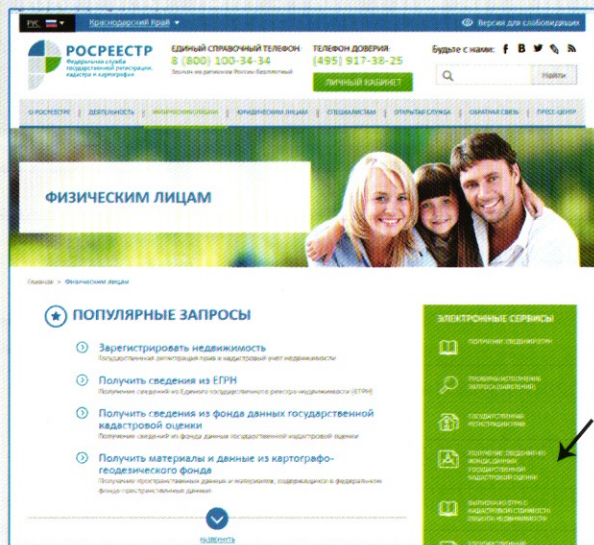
РУС Краснодарский Край Версия для слабовидящих

РОСРЕЕСТР
Федеральная служба государственной регистрации, кадастра и картографии

ЕДИНЫЙ СПРАВОЧНЫЙ ТЕЛЕФОН
8 (800) 100-34-34
Звонок по регионам России бесплатный

ТЕЛЕФОН ДОВЕРИЯ
(495) 917-38-25

ЛИЧНЫЙ КАБИНЕТ

Будьте с нами:

Найти

О РОСРЕЕСТРЕ | ДЕЯТЕЛЬНОСТЬ | ФИЗИЧЕСКИМ ЛИЦАМ | ЮРИДИЧЕСКИМ ЛИЦАМ | СПЕЦИАЛИСТАМ | ОТКРЫТАЯ СЛУЖБА | ОБРАТНАЯ СВЯЗЬ | ПРЕСС-ЦЕНТР

ФИЗИЧЕСКИМ ЛИЦАМ

Главная > Физическим лицам

ПОПУЛЯРНЫЕ ЗАПРОСЫ

Зарегистрировать недвижимость
Государственная регистрация прав и кадастровый учет недвижимости

Получить сведения из ЕГРН
Получение сведений из Единого государственного реестра недвижимости (ЕГРН)

Получить сведения из фонда данных государственной кадастровой оценки
Получение сведений из фонда данных государственной кадастровой оценки

Получить материалы и данные из картографо-геодезического фонда
Получение пространственных данных и материалов, содержащихся в федеральном фонде пространственных данных

РАЗВЕРНУТЬ

ЭЛЕКТРОННЫЕ СЕРВИСЫ

ПОЛУЧЕНИЕ СВЕДЕНИЙ ИЗ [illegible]

ПРОВЕРКА ИСПОЛНЕНИЯ ЗАПРОСА (ЗАЯВЛЕНИЯ)

ГОСУДАРСТВЕННАЯ РЕГИСТРАЦИЯ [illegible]

ПОЛУЧЕНИЕ СВЕДЕНИЙ ИЗ ФОНДА ДАННЫХ ГОСУДАРСТВЕННОЙ КАДАСТРОВОЙ ОЦЕНКИ

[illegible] КАДАСТРОВОЙ СТОИМОСТИ ОБЪЕКТА НЕДВИЖИМОСТИ